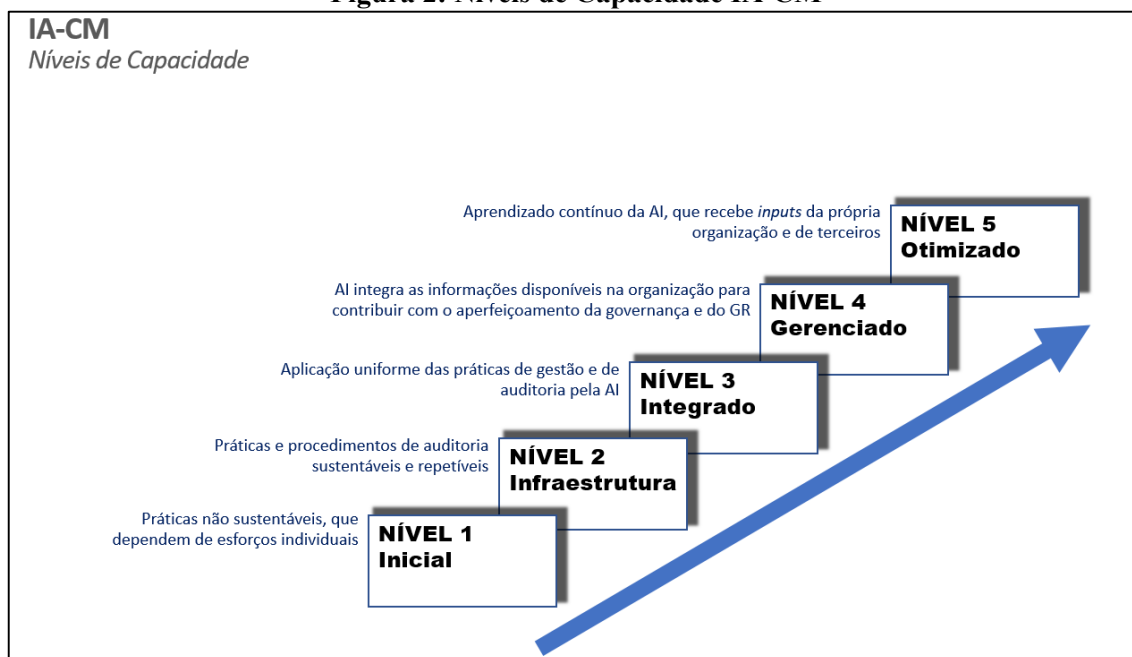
Figura 2: Níveis de Capacidade IA-CM

IA-CM
Níveis de Capacidade

Aprendizado contínuo da AI, que recebe *inputs* da própria organização e de terceiros

NÍVEL 5
Otimizado

AI integra as informações disponíveis na organização para contribuir com o aperfeiçoamento da governança e do GR

NÍVEL 4
Gerenciado

Aplicação uniforme das práticas de gestão e de auditoria pela AI

NÍVEL 3
Integrado

Práticas e procedimentos de auditoria sustentáveis e repetíveis

NÍVEL 2
Infraestrutura

Práticas não sustentáveis, que dependem de esforços individuais

NÍVEL 1
Inicial